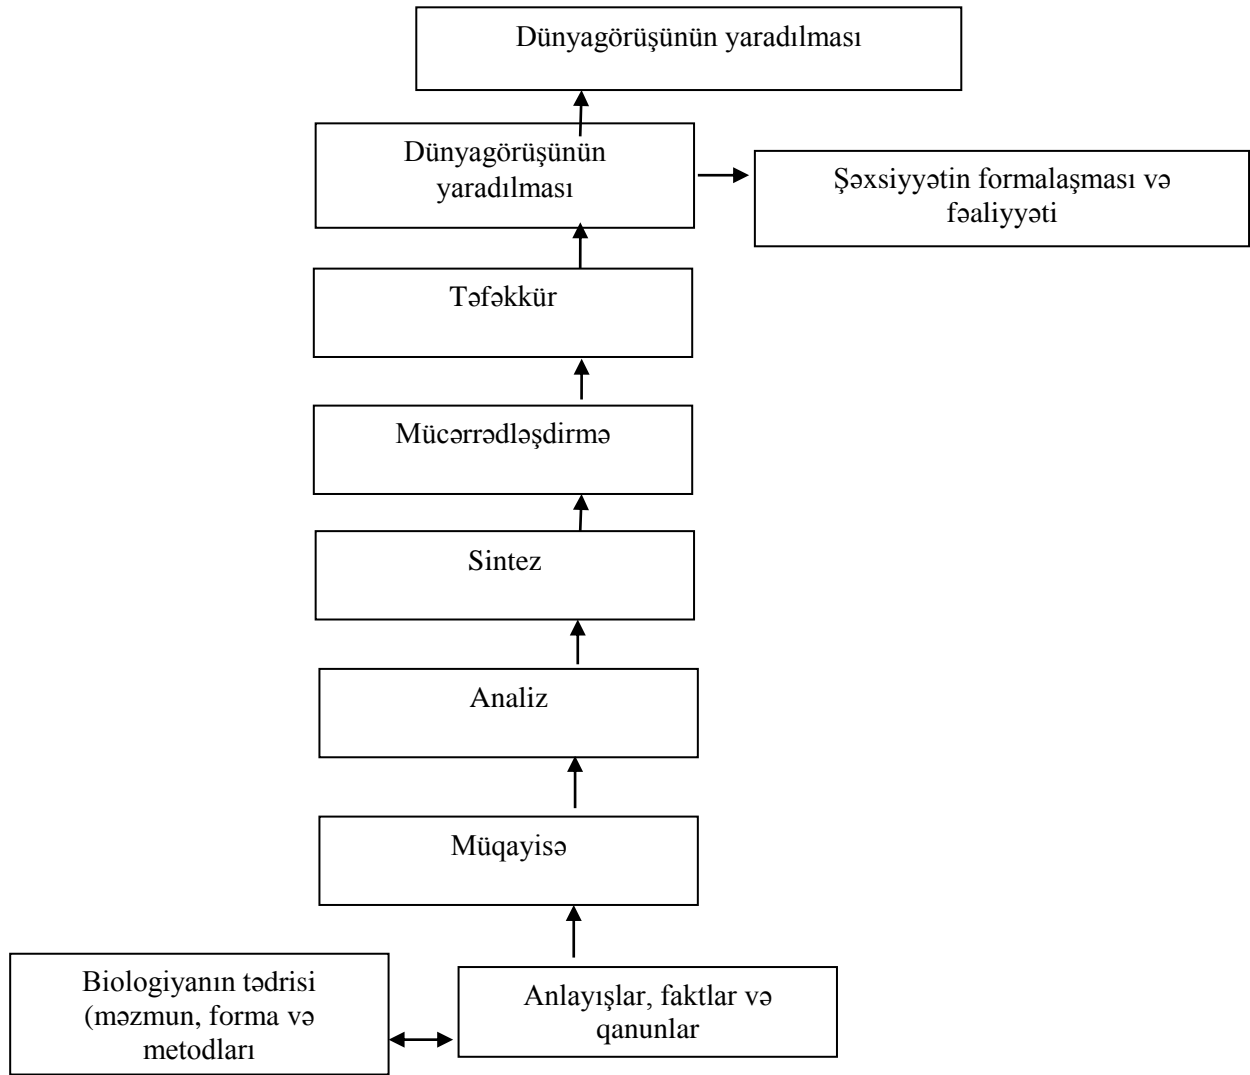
Dünyagörüşünün yaradılması

Dünyagörüşünün yaradılması

Şəxsiyyətin formalaşması və fəaliyyəti

Təfəkkür

Mücərrədləşdirmə

Sintez

Analiz

Müqayisə

Biologiyanın tədrisi (məzmun, forma və metodları

Anlayışlar, faktlar və qanunlar